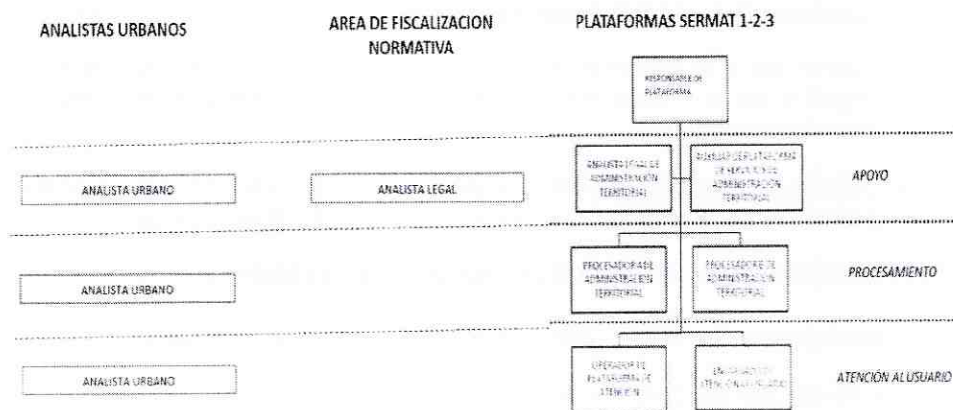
ANALISTAS URBANOS

AREA DE FISCALIZACION NORMATIVA

PLATAFORMAS SERMAT 1-2-3

RESPONSABLE DE PLATAFORMA

ANALISTA URBANO

ANALISTA LEGAL

ANALISTA LEGAL DE ADMINISTRACIÓN TERRITORIAL

AUXILIAR DE PLATAFORMA DE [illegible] ADMINISTRACIÓN TERRITORIAL

APOYO

ANALISTA URBANO

PROCESADOR DE ADMINISTRACIÓN TERRITORIAL

PROCESADOR DE ADMINISTRACIÓN TERRITORIAL

PROCESAMIENTO

ANALISTA URBANO

OPERADOR DE PLATAFORMA DE ATENCIÓN

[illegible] ATENCIÓN AL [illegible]

ATENCIÓN AL USUARIO